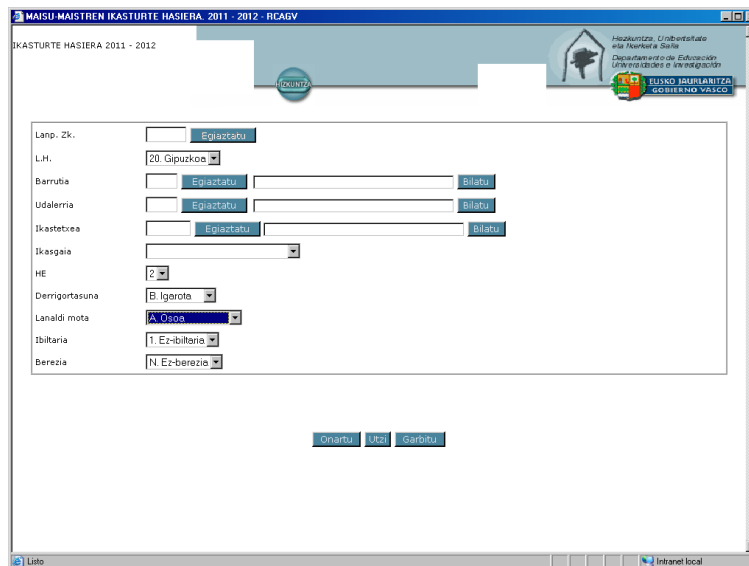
MAISU-MAISTREN IKASTURTE HASIERA. 2011 - 2012 - RCAGV

IKASTURTE HASIERA 2011 - 2012

HIZKUNTZA

Hezkuntza, Unibertsitate eta Ikerketa Saila
Departamento de Educación Universidades e Investigación
EUSKO JAURLARITZA
GOBIERNO VASCO

Lanp. Zk. Egiaztatu
L.H. 20. Gipuzkoa
Barrutia Egiaztatu Bilatu
Udalerria Egiaztatu Bilatu
Ikastetxea Egiaztatu Bilatu
Ikasgaia
HE 2
Derrigortasuna B. Igarota
Lanaldi mota A. Osoa
Ibiltaria 1. Ez-ibiltaria
Berezia N. Ez-berezia

Onartu Utzi Garbitu

Listo
Intranet local